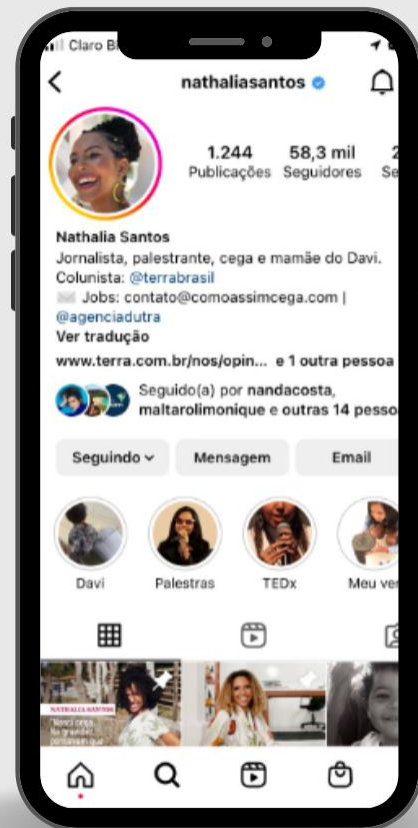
Claro B

nathaliasantos

1.244 Publicações
58,3 mil Seguidores
2 Se

Nathalia Santos
Jornalista, palestrante, cega e mamãe do Davi.
Colunista: @terrabrasil
Jobs: contato@comoassimcega.com | @agenciadutra
Ver tradução
www.terra.com.br/nos/opin... e 1 outra pessoa

Seguido(a) por nandacosta, maltarolimonique e outras 14 pesso

Seguindo
Mensagem
Email

Davi
Palestras
TEDx
Meu ve

NATHALIA SANTOS
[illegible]